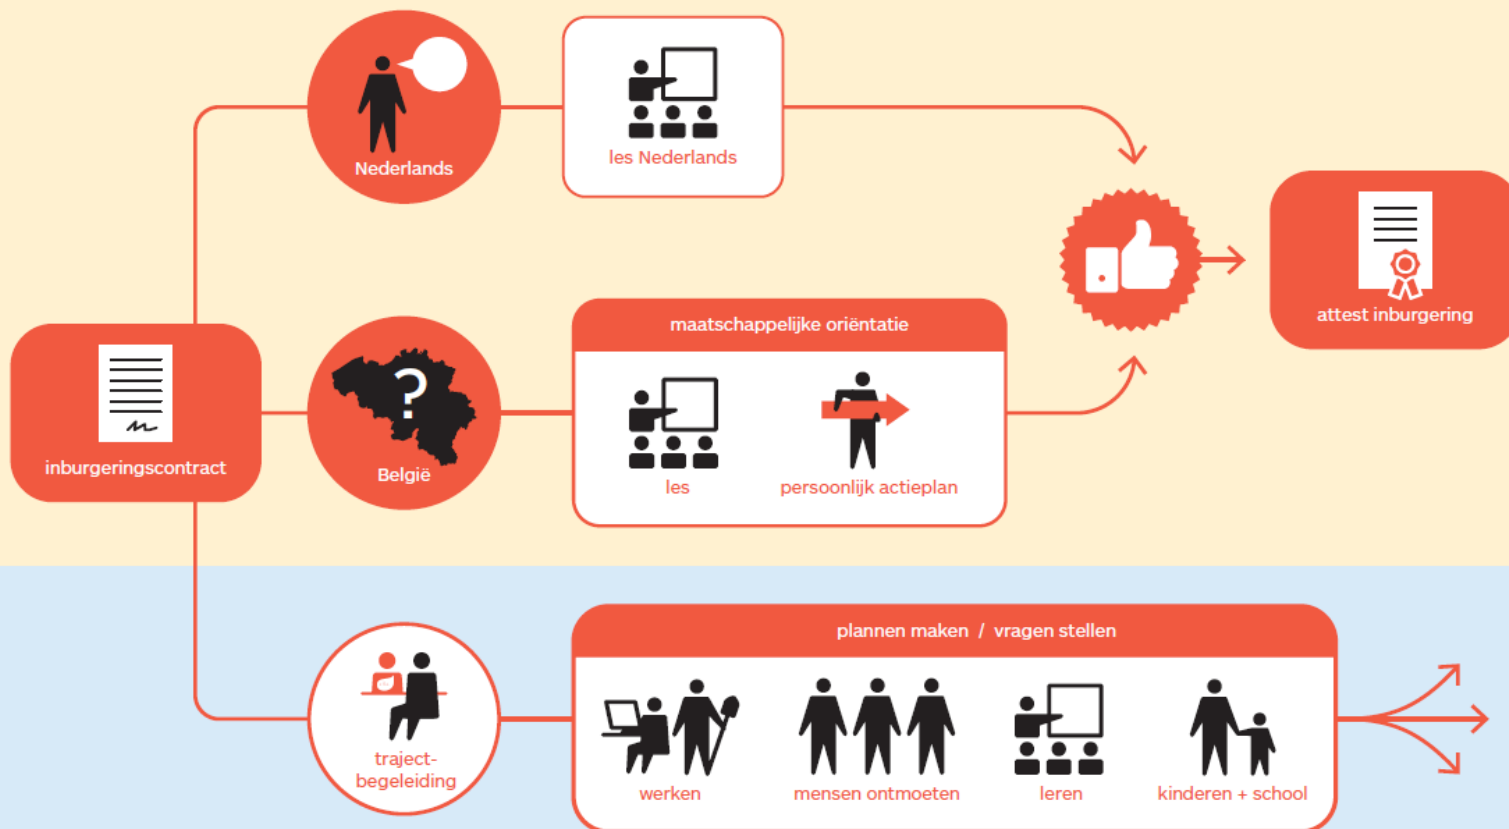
Nederlands

les Nederlands

attest inburgering

inburgeringscontract

België

maatschappelijke oriëntatie

les

persoonlijk actieplan

traject-begeleiding

plannen maken / vragen stellen

werken

mensen ontmoeten

leren

kinderen + school